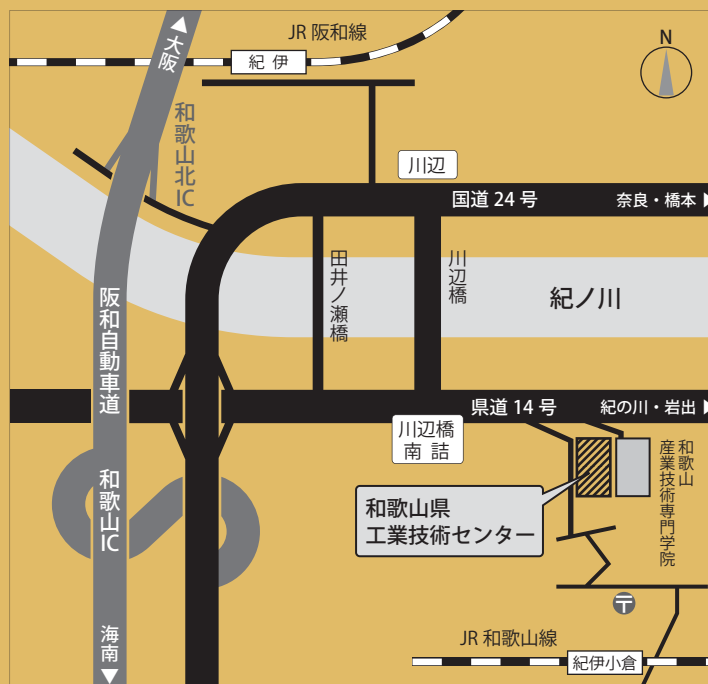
JR 阪和線
紀 伊
▲大阪
N
和歌山北IC
川辺
国道 24 号
奈良・橋本 ▶
田井ノ瀬橋
川辺橋
紀ノ川
阪和自動車道
県道 14 号
紀の川・岩出 ▶
川辺橋
南 詰
和歌山産業技術専門学院
和歌山県
工業技術センター
和歌山IC
〒
海南▼
JR 和歌山線
紀伊小倉